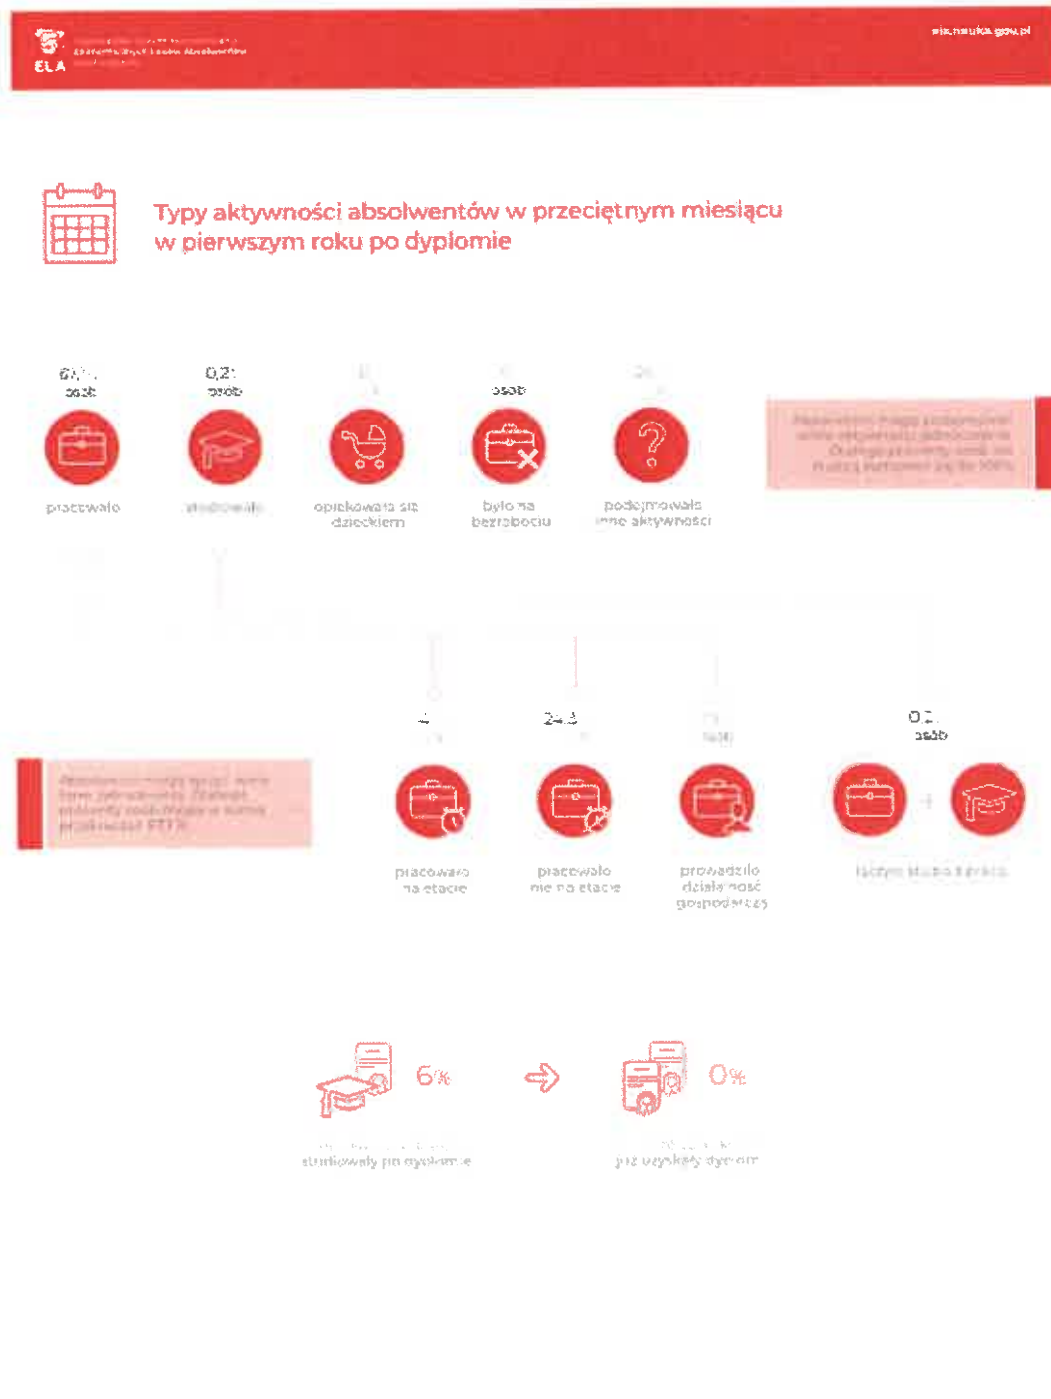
ELA

ela.nauka.gov.pl

Typy aktywności absolwentów w przeciętnym miesiącu w pierwszym roku po dyplomie

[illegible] osób

0,2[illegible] osób

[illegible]

osób

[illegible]

pracowało

studiowało

opiekowało się dzieckiem

było na bezrobociu

podejmowało inne aktywności

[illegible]

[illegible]

24,3

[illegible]

0,1

osób

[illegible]

pracowało na etacie

pracowało nie na etacie

prowadziło działalność gospodarczą

łączyło studia z pracą

6%

0%

studiowały po dyplomie

już uzyskały dyplom